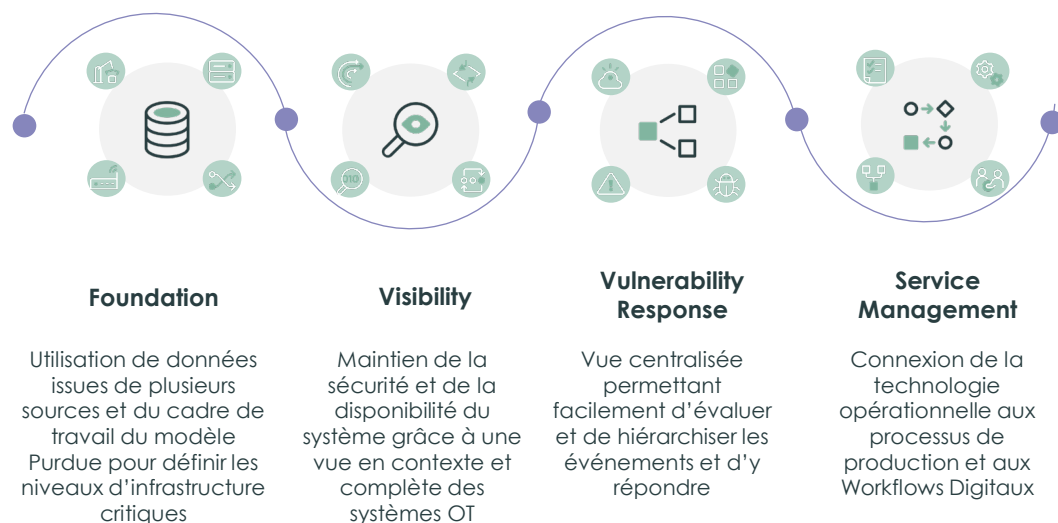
Foundation

Utilisation de données issues de plusieurs sources et du cadre de travail du modèle Purdue pour définir les niveaux d'infrastructure critiques

Visibility

Maintien de la sécurité et de la disponibilité du système grâce à une vue en contexte et complète des systèmes OT

Vulnerability Response

Vue centralisée permettant facilement d'évaluer et de hiérarchiser les événements et d'y répondre

Service Management

Connexion de la technologie opérationnelle aux processus de production et aux Workflows Digitaux